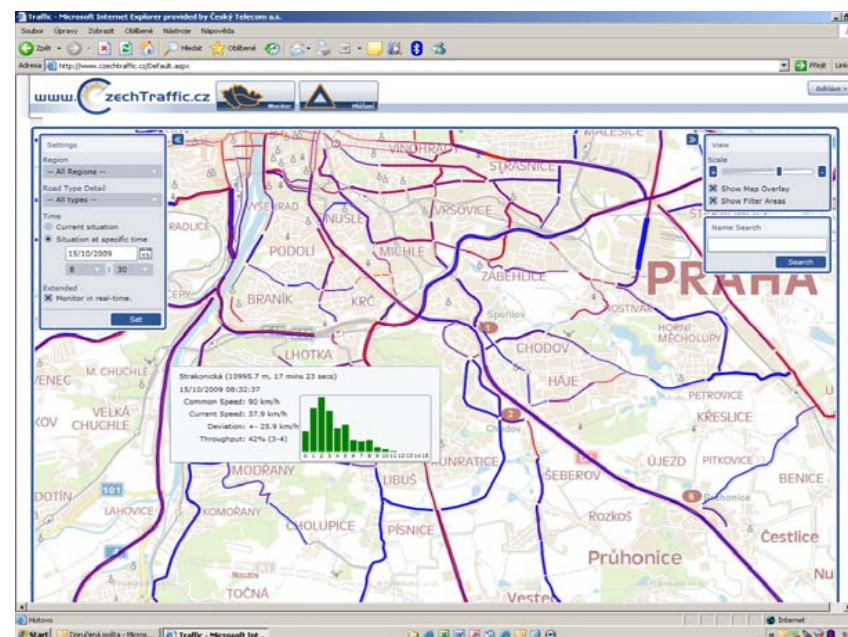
Traffic - Microsoft Internet Explorer provided by Český Telecom a.s.

Soubor Úpravy Zobrazit Oblíbené Nástroje Nápověda

Zpět Hledat Oblíbené

Adresa http://www.czechtraffic.cz/Default.aspx

Přejít Link

www.CzechTraffic.cz Monitor Hlášení

Odhlásit

Settings

Region

-- All Regions --

Road Type Detail

-- All types --

Time

Current situation

Situation at specific time

15/10/2009

8 : 30

Extended

Monitor in real-time.

Set

View

Scale

Show Map Overlay

Show Filter Areas

Name Search

Search

MALEŠICE

VINOHRADY

STRAŠNICE

VYŠEHRAD

NUSLE

VRŠOVICE

RADLICE

PODOLÍ

MICHLE

ZÁBĚHLICE

PRAHA

BRANÍK

KRČ

Spořilov

OSTIVAŘ

HORNÍ MĚCHOLUPY

LHOTKA

CHODOV

M. CHUCHLE

HÁJE

VENEC

Strakonická (10995.7 m, 17 mins 23 secs)

15/10/2009 08:32:37

Common Speed: 90 km/h

Current Speed: 37.9 km/h

Deviation: +- 25.9 km/h

Throughput: 42% (3-4)

0 1 2 3 4 5 6 7 8 9 10 11 12 13 14 15

PETROVICE

VELKÁ CHUCHLE

KŘESLICE

KOV

Chodov

ÚJEZD

PITKOVICE

MODŘANY

LIBUŠ

HUNRATICE

ŠEBEROV

BENICE

ZBOTÍN

101

LAHOVICE

KOMOŘANY

Průhonice

CHOLUPICE

PÍSNICE

Rozkoš

Čestlice

Nu

TOČNA

Veste

Hotovo

Internet

Start

Doručená pošta - Micros...

Traffic - Microsoft Int...